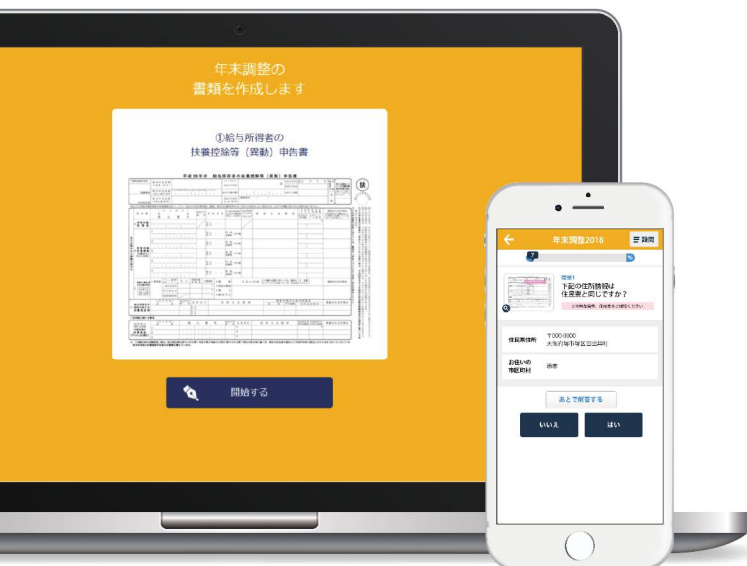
年末調整の
書類を作成します

①給与所得者の
扶養控除等（異動）申告書

開始する

年末調整2018

設問

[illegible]

下記の住所情報は
住民票と同じですか？

住民票住所

〒000-0000
大阪府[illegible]

お住いの
市区町村

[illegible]

あとで解答する

いいえ

はい